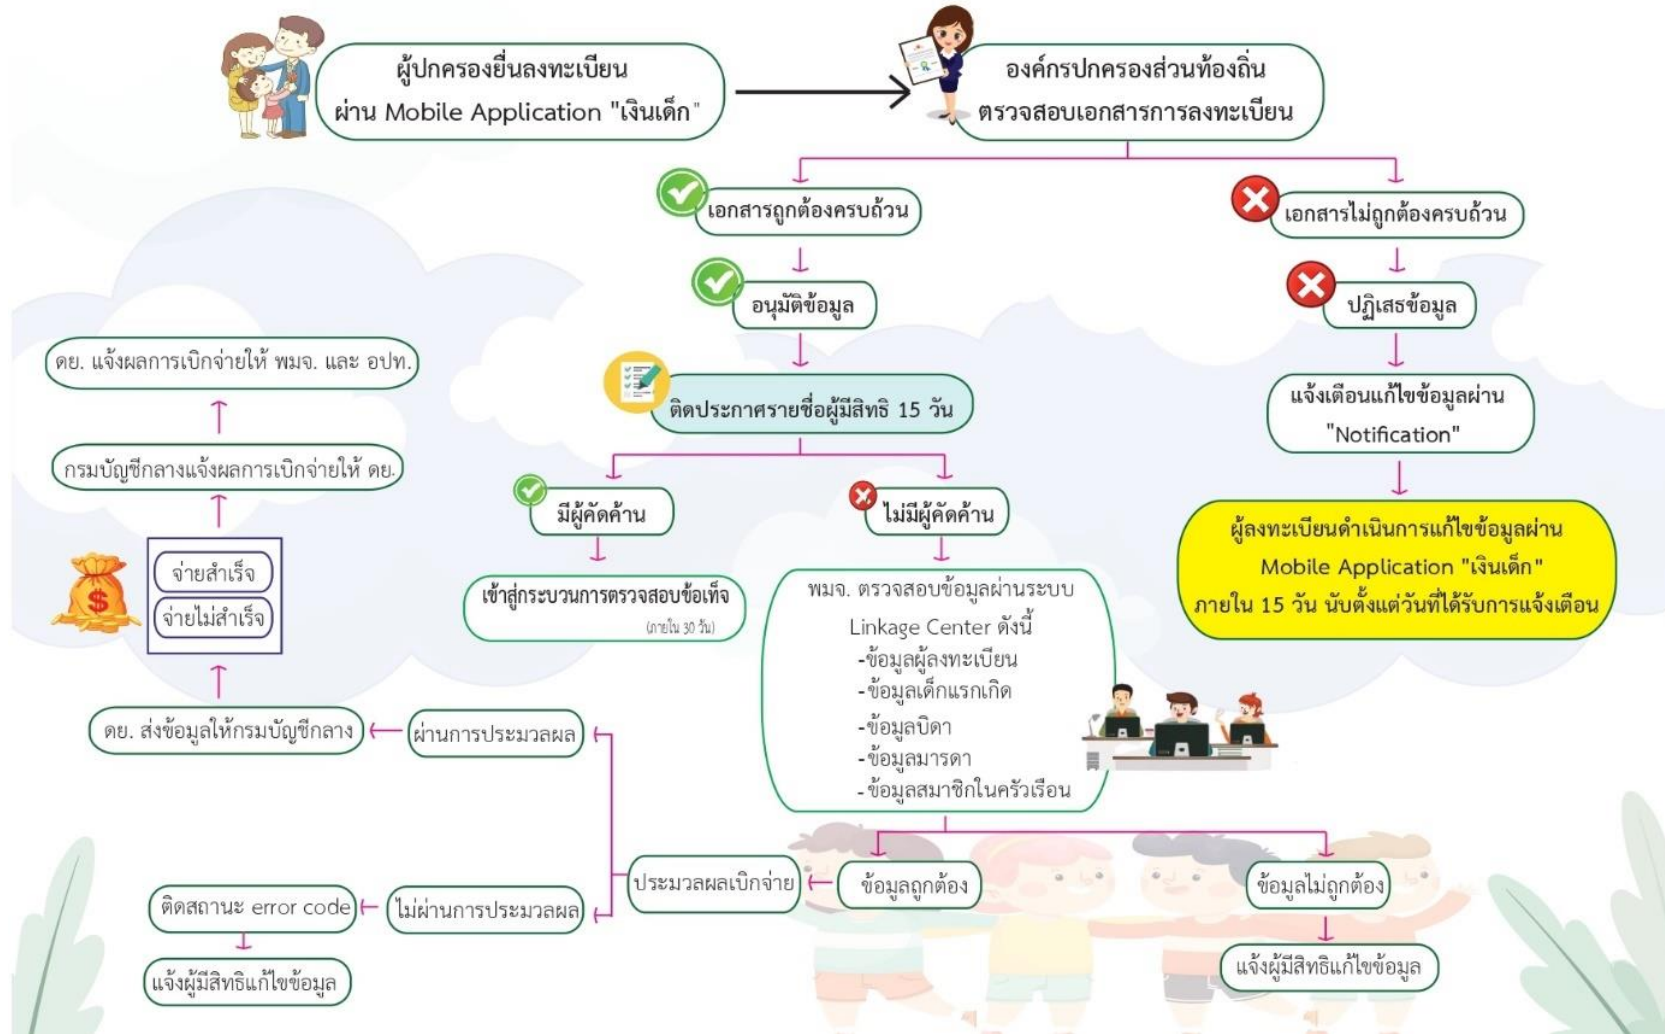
ผู้ปกครองยื่นลงทะเบียน
ผ่าน Mobile Application "เงินเด็ก"

องค์กรปกครองส่วนท้องถิ่น
ตรวจสอบเอกสารการลงทะเบียน

เอกสารถูกต้องครบถ้วน

อนุมัติข้อมูล

ติดประกาศรายชื่อผู้มีสิทธิ 15 วัน

มีผู้คัดค้าน

เข้าสู่กระบวนการตรวจสอบข้อเท็จ
(ภายใน 30 วัน)

ไม่มีผู้คัดค้าน

พมจ. ตรวจสอบข้อมูลผ่านระบบ
Linkage Center ดังนี้
-ข้อมูลผู้ลงทะเบียน
-ข้อมูลเด็กแรกเกิด
-ข้อมูลบิดา
-ข้อมูลมารดา
-ข้อมูลสมาชิกในครัวเรือน

เอกสารไม่ถูกต้องครบถ้วน

ปฏิเสธข้อมูล

แจ้งเตือนแก้ไขข้อมูลผ่าน
"Notification"

ผู้ลงทะเบียนดำเนินการแก้ไขข้อมูลผ่าน
Mobile Application "เงินเด็ก"
ภายใน 15 วัน นับตั้งแต่วันที่ได้รับการแจ้งเตือน

ดย. แจ้งผลการเบิกจ่ายให้ พมจ. และ อปท.

กรมบัญชีกลางแจ้งผลการเบิกจ่ายให้ ดย.

จ่ายสำเร็จ
จ่ายไม่สำเร็จ

ดย. ส่งข้อมูลให้กรมบัญชีกลาง

ผ่านการประมวลผล

ประมวลผลเบิกจ่าย

ข้อมูลถูกต้อง

ข้อมูลไม่ถูกต้อง

แจ้งผู้มีสิทธิแก้ไขข้อมูล

ไม่ผ่านการประมวลผล

ติดสถานะ error code

แจ้งผู้มีสิทธิแก้ไขข้อมูล